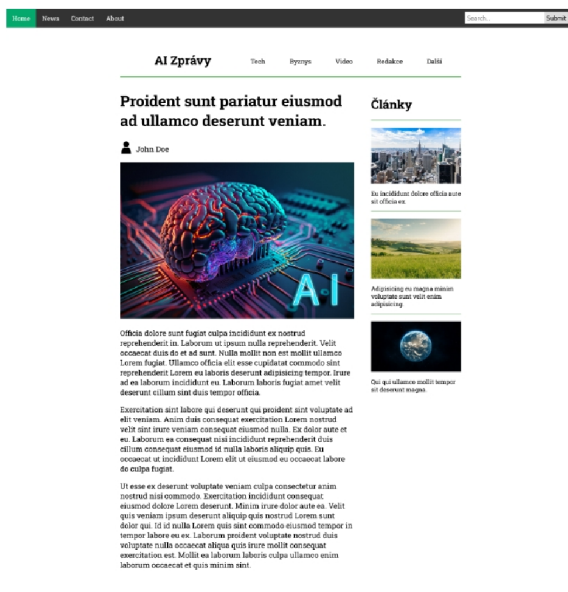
Home News Contact About

Search... Submit

AI Zprávy Tech Byznys Video Redakce Další

Proident sunt pariatur eiusmod ad ullamco deserunt veniam.

John Doe

AI

Officia dolore sunt fugiat culpa incididunt ex nostrud reprehenderit in. Laborum ut ipsum nulla reprehenderit. Velit occaecat duis do et ad sunt. Nulla mollit non est mollit ullamco Lorem fugiat. Ullamco officia elit esse cupidatat commodo sint reprehenderit Lorem eu laboris deserunt adipisicing tempor. Irure ad ea laborum incididunt eu. Laborum laboris fugiat amet velit deserunt cillum sint duis tempor officia.

Exercitation sint labore qui deserunt qui proident sint voluptate ad elit veniam. Anim duis consequat exercitation Lorem nostrud velit sint irure veniam consequat eiusmod nulla. Ex dolor aute et eu. Laborum ea consequat nisi incididunt reprehenderit duis cillum consequat eiusmod id nulla laboris aliquip quis. Eu occaecat ut incididunt Lorem elit ut eiusmod eu occaecat labore do culpa fugiat.

Ut esse ex deserunt voluptate veniam culpa consectetur anim nostrud nisi commodo. Exercitation incididunt consequat eiusmod dolore Lorem deserunt. Minim irure dolor aute ea. Velit quis veniam ipsum deserunt aliquip quis nostrud Lorem sunt dolor qui. Id id nulla Lorem quis sint commodo eiusmod tempor in tempor labore eu ex. Laborum proident voluptate nostrud duis voluptate nulla occaecat aliqua quis irure mollit consequat exercitation est. Mollit ea laborum laboris culpa ullamco enim laborum occaecat et quis minim sint.

Články

Eu incididunt dolore officia aute sit officia ex.

Adipisicing eu magna minim voluptate sunt velit enim adipisicing.

Qui qui ullamco mollit tempor sit deserunt magna.